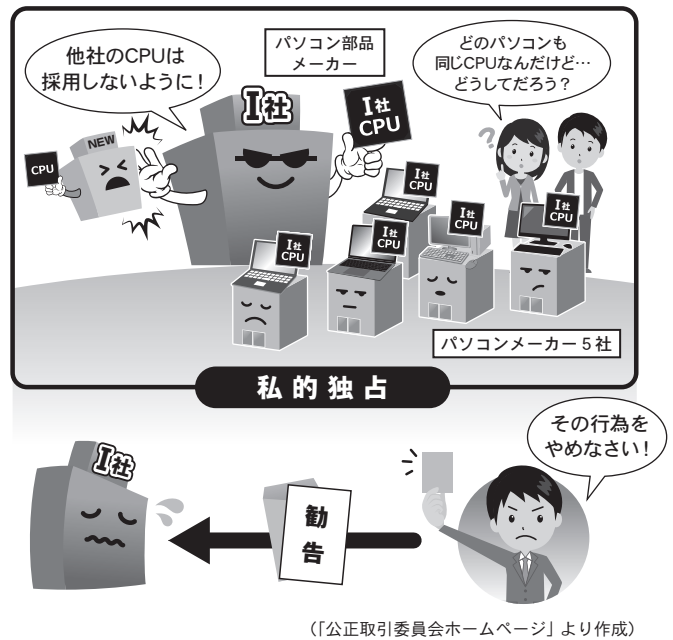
他社のCPUは
採用しないように!

パソコン部品
メーカー

どのパソコンも
同じCPUなんだけど…
どうしてだろう?

NEW

CPU

I社

I社
CPU

I社
CPU

I社
CPU

I社
CPU

I社
CPU

I社
CPU

パソコンメーカー5社

私的独占

その行為を
やめなさい!

I社

勧
告

(「公正取引委員会ホームページ」より作成)